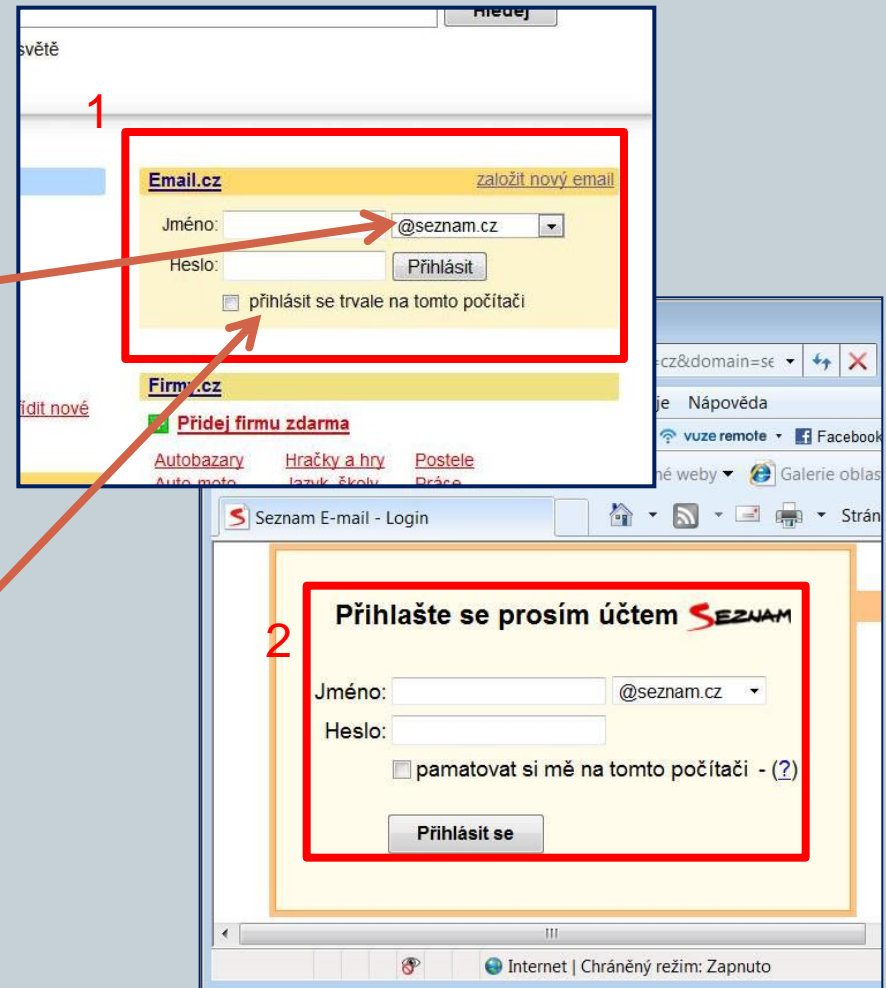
Hledej

světě

1

Email.cz

založit nový email

Jméno:

@seznam.cz

Heslo:

Přihlásit

přihlásit se trvale na tomto počítači

Firmy.cz

řídit nové

Přidej firmu zdarma

Autobazary

Hračky a hry

Postele

Auto-moto

Jazyk. školy

Práce

=cz&domain=se

je Nápověda

vuze remote

Facebook

né weby

Galerie oblas

Seznam E-mail - Login

Strán

2

Přihlašte se prosím účtem SEZNAM

Jméno:

@seznam.cz

Heslo:

pamatovat si mě na tomto počítači - (?)

Přihlásit se

Internet | Chráněný režim: Zapnuto